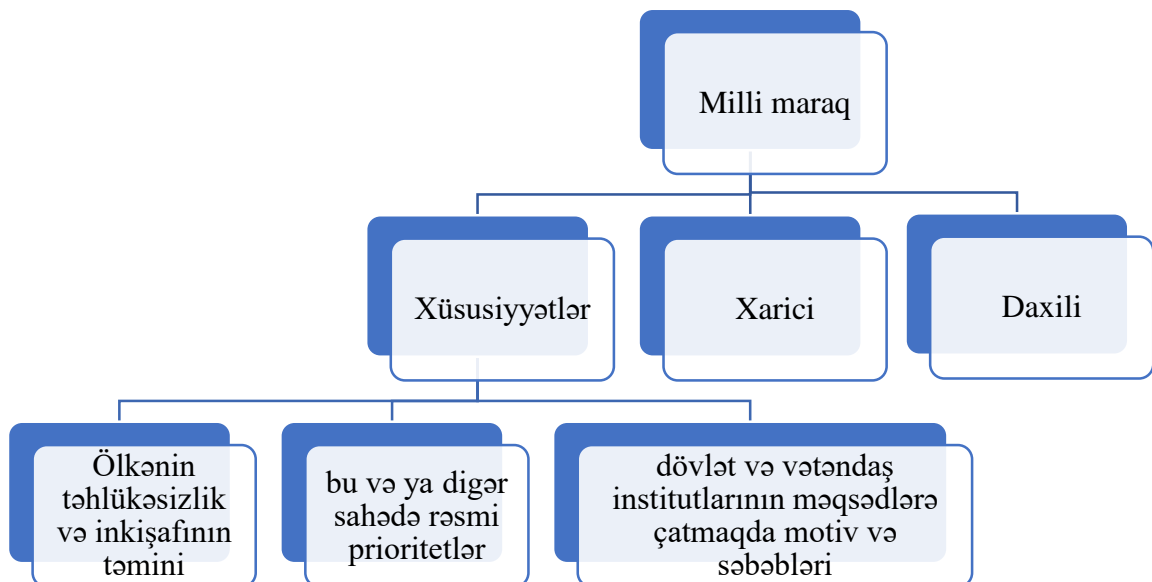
Milli maraq

Xüsusiyyətlər

Xarici

Daxili

Ölkənin təhlükəsizlik və inkişafının təmini

bu və ya digər sahədə rəsmi prioritetlər

dövlət və vətəndaş institutlarının məqsədlərə çatmaqda motiv və səbəbləri